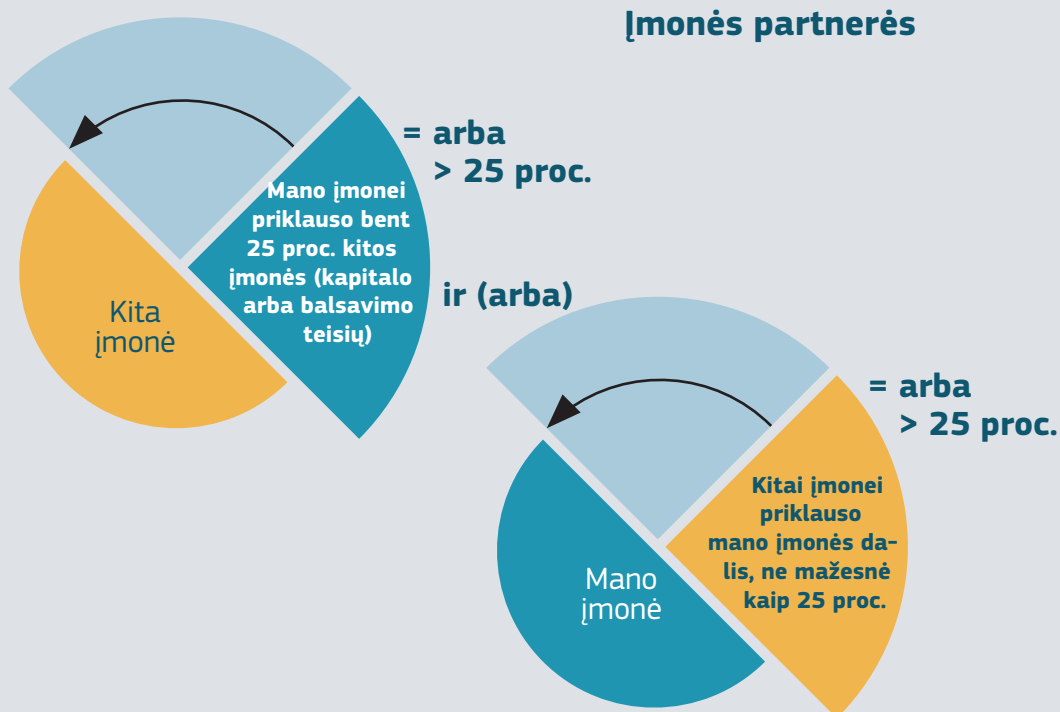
Įmonės partnerės

= arba
> 25 proc.

Mano įmonei priklauso bent 25 proc. kitos įmonės (kapitalo arba balsavimo teisių)

Kita įmonė

ir (arba)

= arba
> 25 proc.

Kitai įmonei priklauso mano įmonės dalis, ne mažesnė kaip 25 proc.

Mano įmonė